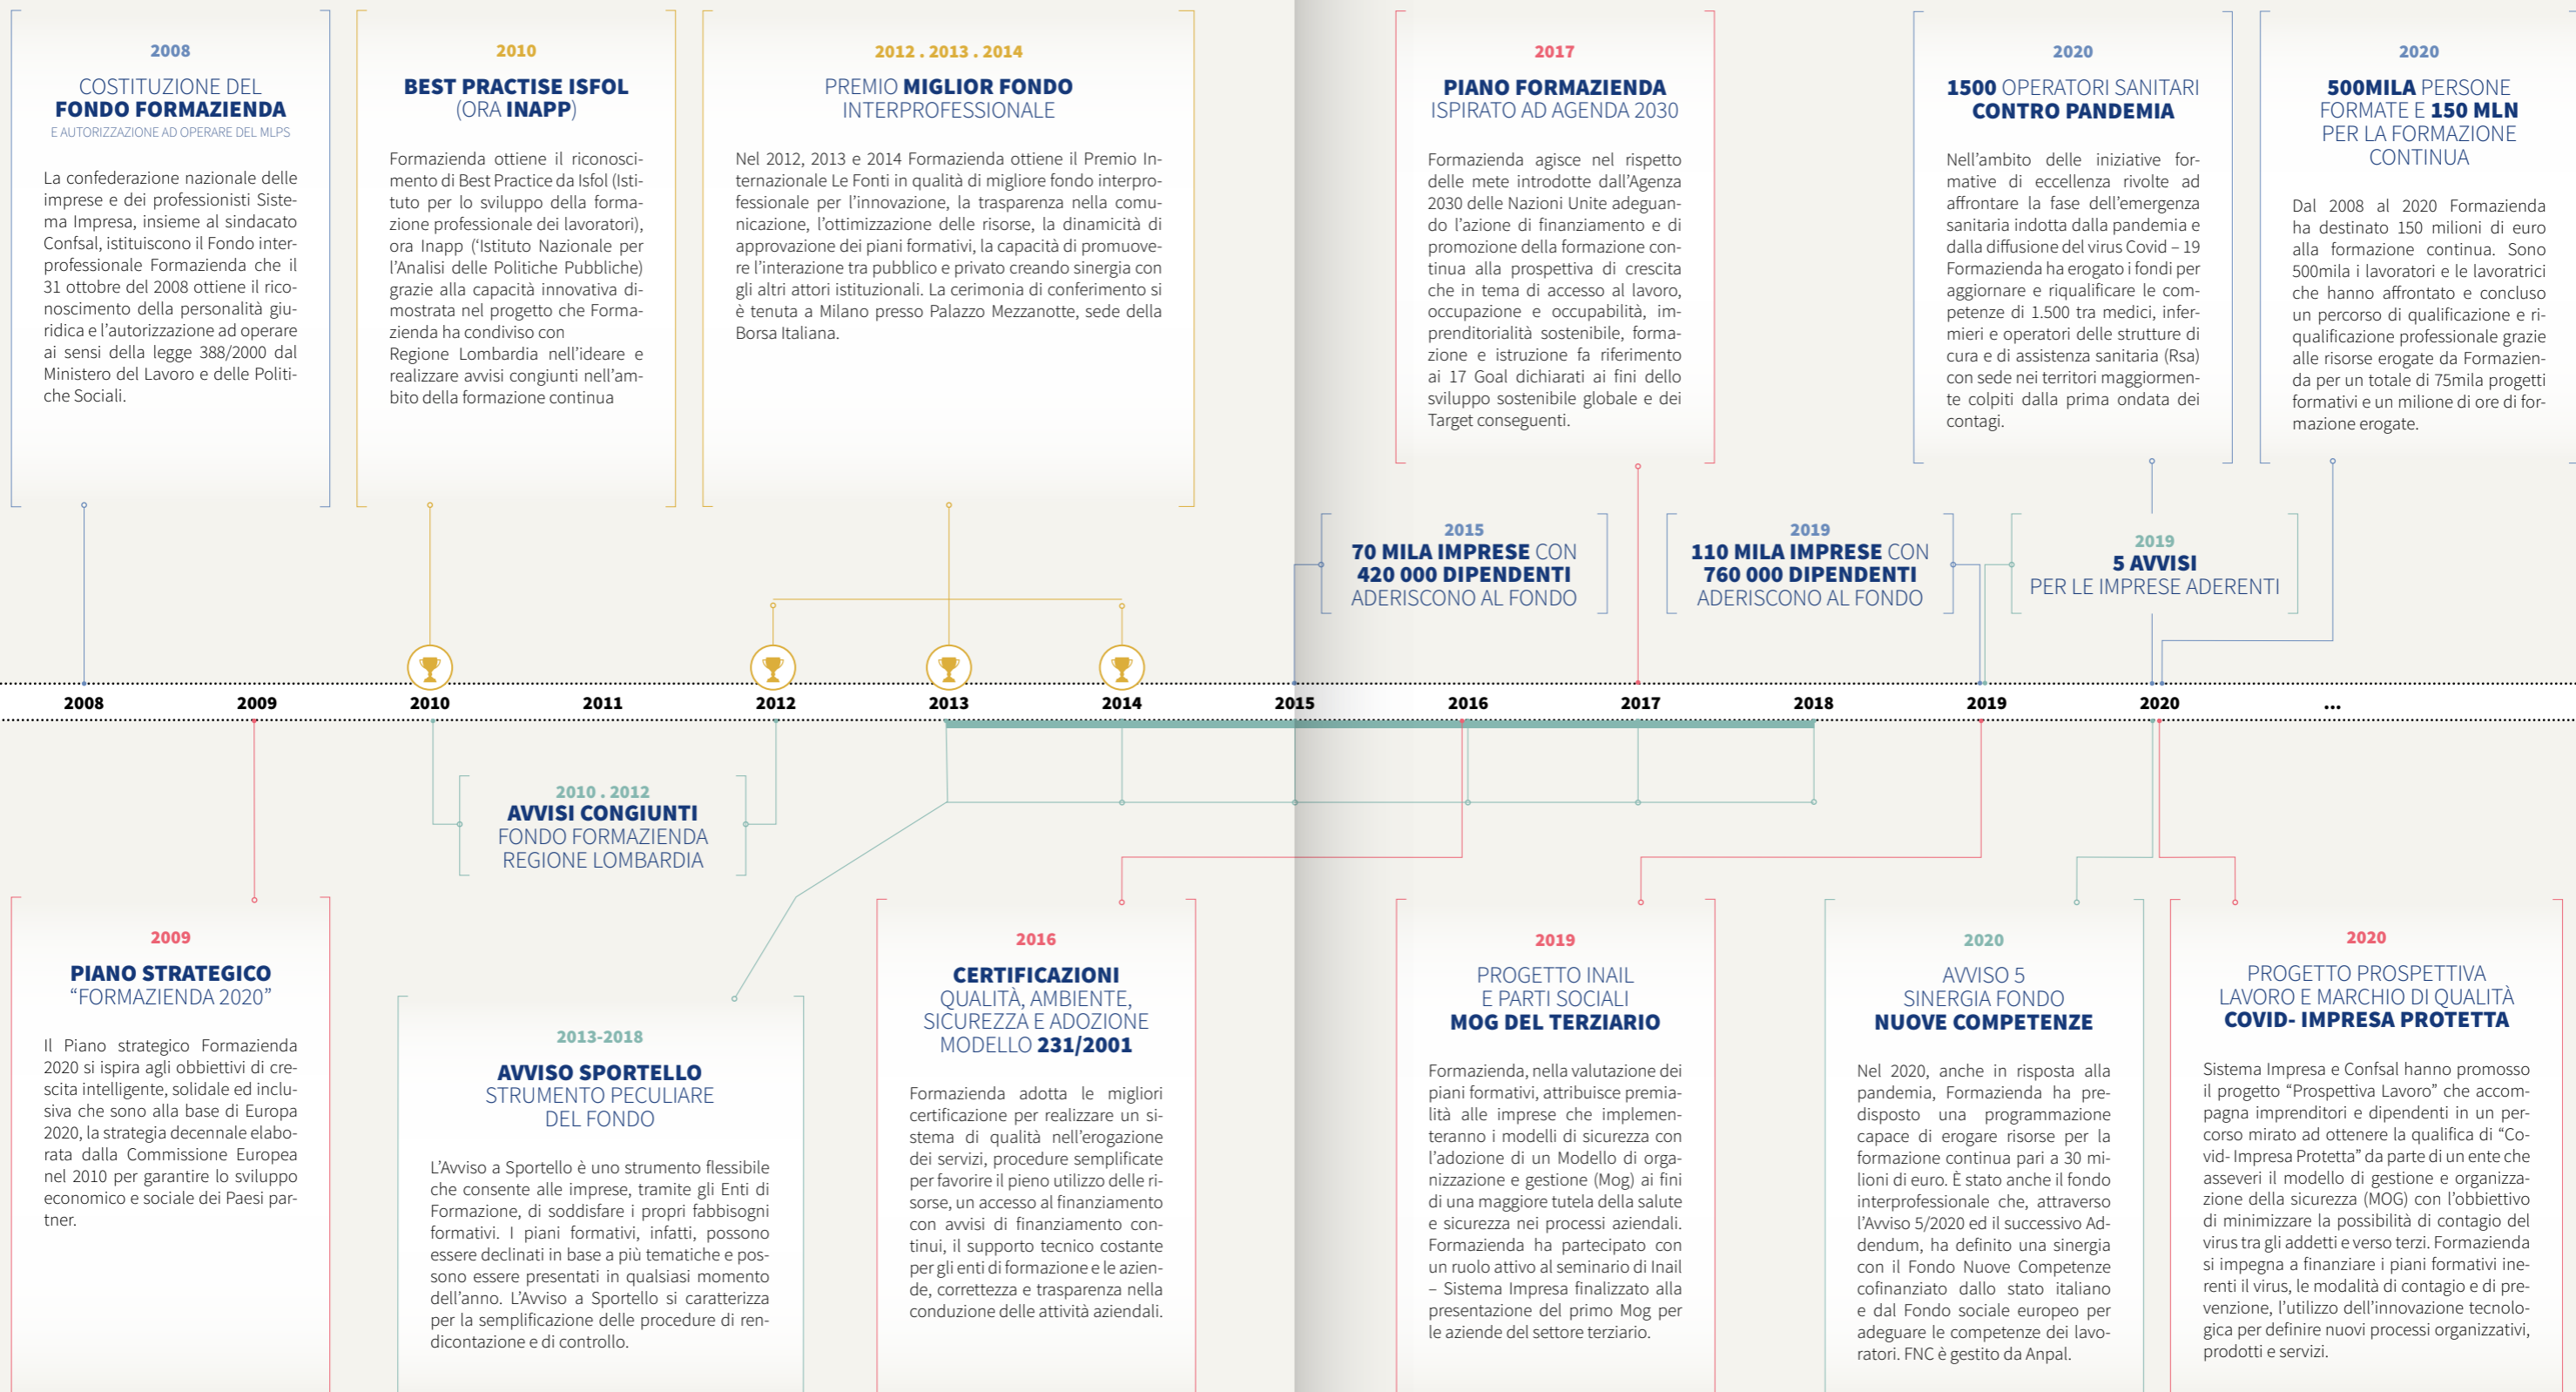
2008

COSTITUZIONE DEL
FONDO FORMAZIENDA
E AUTORIZZAZIONE AD OPERARE DEL MLPS

La confederazione nazionale delle imprese e dei professionisti Sistema Impresa, insieme al sindacato Confsal, istituiscono il Fondo interprofessionale Formazienda che il 31 ottobre del 2008 ottiene il riconoscimento della personalità giuridica e l'autorizzazione ad operare ai sensi della legge 388/2000 dal Ministero del Lavoro e delle Politiche Sociali.

2010

BEST PRACTISE ISFOL
(ORA INAPP)

Formazienda ottiene il riconoscimento di Best Practice da Isfol (Istituto per lo sviluppo della formazione professionale dei lavoratori), ora Inapp ('Istituto Nazionale per l'Analisi delle Politiche Pubbliche) grazie alla capacità innovativa dimostrata nel progetto che Formazienda ha condiviso con Regione Lombardia nell'ideare e realizzare avvisi congiunti nell'ambito della formazione continua

2012 . 2013 . 2014

PREMIO MIGLIOR FONDO
INTERPROFESSIONALE

Nel 2012, 2013 e 2014 Formazienda ottiene il Premio Internazionale Le Fonti in qualità di migliore fondo interprofessionale per l'innovazione, la trasparenza nella comunicazione, l'ottimizzazione delle risorse, la dinamicità di approvazione dei piani formativi, la capacità di promuovere l'interazione tra pubblico e privato creando sinergia con gli altri attori istituzionali. La cerimonia di conferimento si è tenuta a Milano presso Palazzo Mezzanotte, sede della Borsa Italiana.

2017

PIANO FORMAZIENDA
ISPIRATO AD AGENDA 2030

Formazienda agisce nel rispetto delle mete introdotte dall'Agenza 2030 delle Nazioni Unite adeguando l'azione di finanziamento e di promozione della formazione continua alla prospettiva di crescita che in tema di accesso al lavoro, occupazione e occupabilità, imprenditorialità sostenibile, formazione e istruzione fa riferimento ai 17 Goal dichiarati ai fini dello sviluppo sostenibile globale e dei Target conseguenti.

2020

1500 OPERATORI SANITARI
CONTRO PANDEMIA

Nell'ambito delle iniziative formative di eccellenza rivolte ad affrontare la fase dell'emergenza sanitaria indotta dalla pandemia e dalla diffusione del virus Covid – 19 Formazienda ha erogato i fondi per aggiornare e riqualificare le competenze di 1.500 tra medici, infermieri e operatori delle strutture di cura e di assistenza sanitaria (Rsa) con sede nei territori maggiormente colpiti dalla prima ondata dei contagi.

2020

500MILA PERSONE
FORMATE E 150 MLN
PER LA FORMAZIONE
CONTINUA

Dal 2008 al 2020 Formazienda ha destinato 150 milioni di euro alla formazione continua. Sono 500mila i lavoratori e le lavoratrici che hanno affrontato e concluso un percorso di qualificazione e riqualificazione professionale grazie alle risorse erogate da Formazienda per un totale di 75mila progetti formativi e un milione di ore di formazione erogate.

2015
70 MILA IMPRESE CON
420 000 DIPENDENTI
ADERISCONO AL FONDO

2019
110 MILA IMPRESE CON
760 000 DIPENDENTI
ADERISCONO AL FONDO

2019
5 AVVISI
PER LE IMPRESE ADERENTI

2008 2009 2010 2011 2012 2013 2014 2015 2016 2017 2018 2019 2020 ...

2010 . 2012
AVVISI CONGIUNTI
FONDO FORMAZIENDA
REGIONE LOMBARDIA

2009

PIANO STRATEGICO
"FORMAZIENDA 2020"

Il Piano strategico Formazienda 2020 si ispira agli obbiettivi di crescita intelligente, solidale ed inclusiva che sono alla base di Europa 2020, la strategia decennale elaborata dalla Commissione Europea nel 2010 per garantire lo sviluppo economico e sociale dei Paesi partner.

2013-2018

AVVISO SPORTELLO
STRUMENTO PECULIARE
DEL FONDO

L'Avviso a Sportello è uno strumento flessibile che consente alle imprese, tramite gli Enti di Formazione, di soddisfare i propri fabbisogni formativi. I piani formativi, infatti, possono essere declinati in base a più tematiche e possono essere presentati in qualsiasi momento dell'anno. L'Avviso a Sportello si caratterizza per la semplificazione delle procedure di rendicontazione e di controllo.

2016

CERTIFICAZIONI
QUALITÀ, AMBIENTE,
SICUREZZA E ADOZIONE
MODELLO 231/2001

Formazienda adotta le migliori certificazione per realizzare un sistema di qualità nell'erogazione dei servizi, procedure semplificate per favorire il pieno utilizzo delle risorse, un accesso al finanziamento con avvisi di finanziamento continui, il supporto tecnico costante per gli enti di formazione e le aziende, correttezza e trasparenza nella conduzione delle attività aziendali.

2019

PROGETTO INAIL
E PARTI SOCIALI
MOG DEL TERZIARIO

Formazienda, nella valutazione dei piani formativi, attribuisce premialità alle imprese che implementeranno i modelli di sicurezza con l'adozione di un Modello di organizzazione e gestione (Mog) ai fini di una maggiore tutela della salute e sicurezza nei processi aziendali. Formazienda ha partecipato con un ruolo attivo al seminario di Inail – Sistema Impresa finalizzato alla presentazione del primo Mog per le aziende del settore terziario.

2020

AVVISO 5
SINERGIA FONDO
NUOVE COMPETENZE

Nel 2020, anche in risposta alla pandemia, Formazienda ha predisposto una programmazione capace di erogare risorse per la formazione continua pari a 30 milioni di euro. È stato anche il fondo interprofessionale che, attraverso l'Avviso 5/2020 ed il successivo Addendum, ha definito una sinergia con il Fondo Nuove Competenze cofinanziato dallo stato italiano e dal Fondo sociale europeo per adeguare le competenze dei lavoratori. FNC è gestito da Anpal.

2020

PROGETTO PROSPETTIVA
LAVORO E MARCHIO DI QUALITÀ
COVID- IMPRESA PROTETTA

Sistema Impresa e Confsal hanno promosso il progetto "Prospettiva Lavoro" che accompagna imprenditori e dipendenti in un percorso mirato ad ottenere la qualifica di "Covid- Impresa Protetta" da parte di un ente che asseveri il modello di gestione e organizzazione della sicurezza (MOG) con l'obbiettivo di minimizzare la possibilità di contagio del virus tra gli addetti e verso terzi. Formazienda si impegna a finanziare i piani formativi inerenti il virus, le modalità di contagio e di prevenzione, l'utilizzo dell'innovazione tecnologica per definire nuovi processi organizzativi, prodotti e servizi.